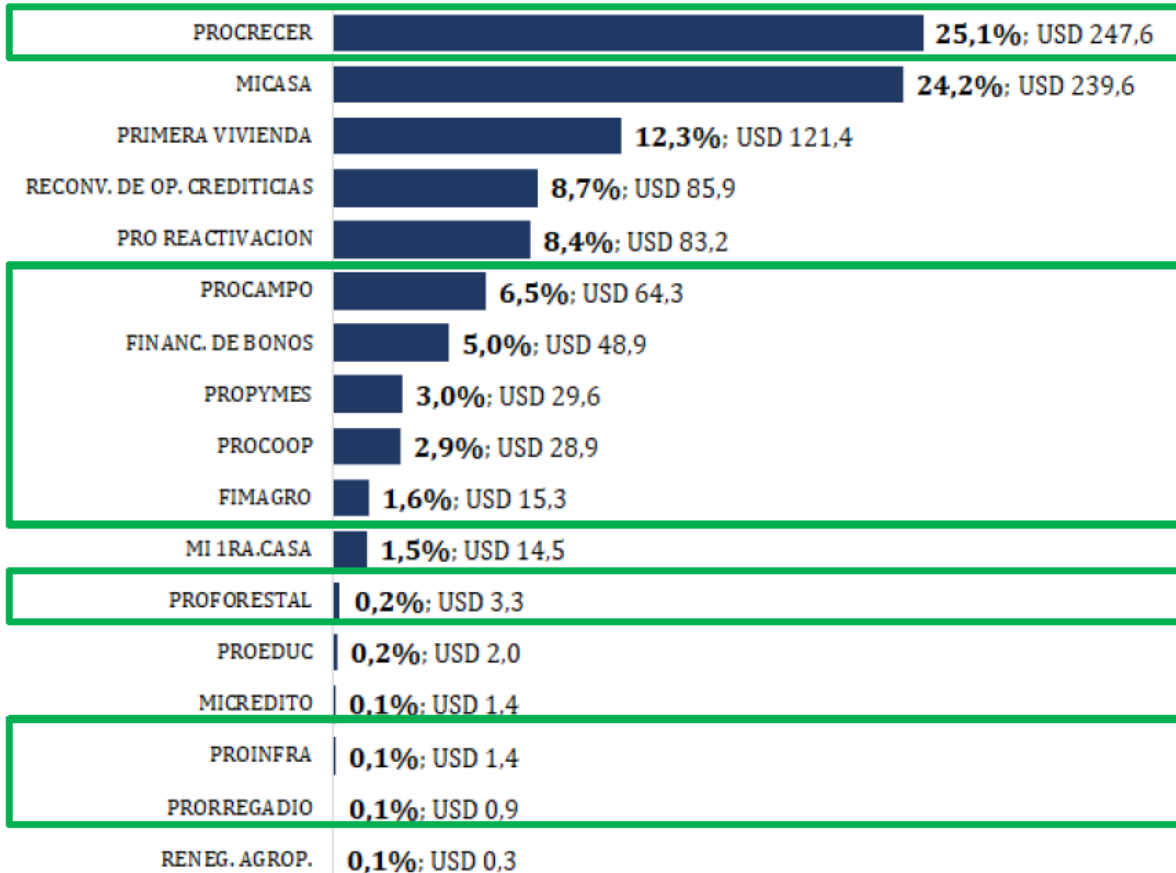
PROCRECER 25,1%; USD 247,6
MICASA 24,2%; USD 239,6
PRIMERA VIVIENDA 12,3%; USD 121,4
RECONV. DE OP. CREDITICIAS 8,7%; USD 85,9
PRO REACTIVACION 8,4%; USD 83,2
PROCAMPO 6,5%; USD 64,3
FINANC. DE BONOS 5,0%; USD 48,9
PROPYMES 3,0%; USD 29,6
PROCOOP 2,9%; USD 28,9
FIMAGRO 1,6%; USD 15,3
MI 1RA.CASA 1,5%; USD 14,5
PROFORESTAL 0,2%; USD 3,3
PROEDUC 0,2%; USD 2,0
MICREDITO 0,1%; USD 1,4
PROINFRA 0,1%; USD 1,4
PRORREGADIO 0,1%; USD 0,9
RENEG. AGROP. 0,1%; USD 0,3